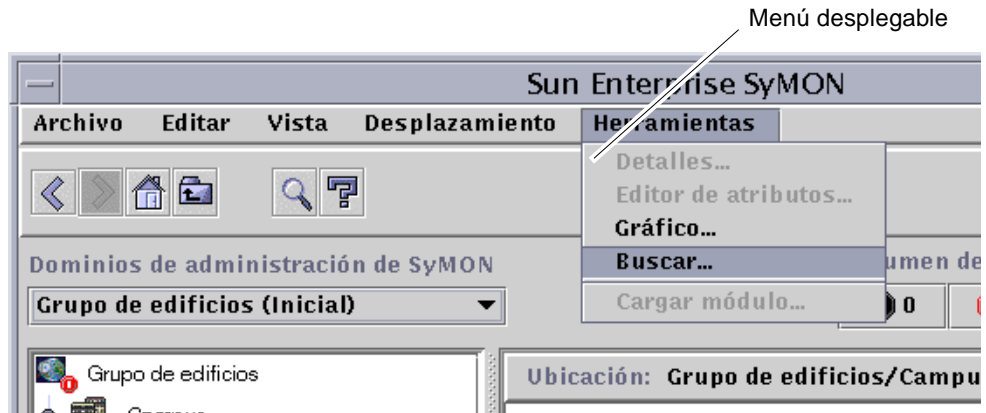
Menú desplegable

Sun Enterprise SyMON

Archivo Editar Vista Desplazamiento Herramientas

Detalles...
Editor de atributos...
Gráfico...
Buscar...
Cargar módulo...

Dominios de administración de SyMON

Grupo de edificios (Inicial)

umen de

0

Grupo de edificios

Campus

Ubicación: Grupo de edificios/Campu